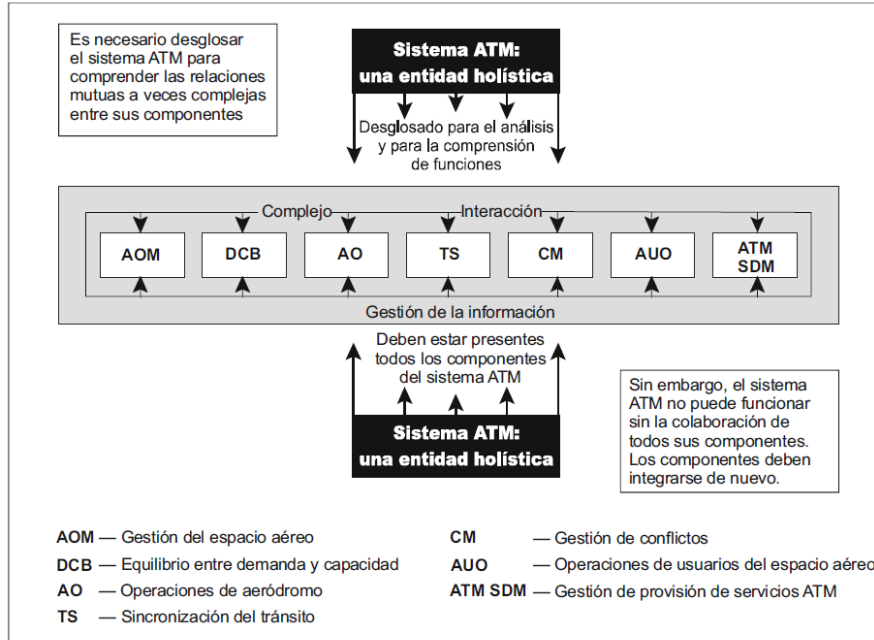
Es necesario desglosar el sistema ATM para comprender las relaciones mutuas a veces complejas entre sus componentes

Sistema ATM: una entidad holística

Desglosado para el análisis y para la comprensión de funciones

Complejo Interacción

AOM

DCB

AO

TS

CM

AUO

ATM SDM

Gestión de la información

Deben estar presentes todos los componentes del sistema ATM

Sin embargo, el sistema ATM no puede funcionar sin la colaboración de todos sus componentes. Los componentes deben integrarse de nuevo.

Sistema ATM: una entidad holística

AOM — Gestión del espacio aéreo

DCB — Equilibrio entre demanda y capacidad

AO — Operaciones de aeródromo

TS — Sincronización del tránsito

CM — Gestión de conflictos

AUO — Operaciones de usuarios del espacio aéreo

ATM SDM — Gestión de provisión de servicios ATM